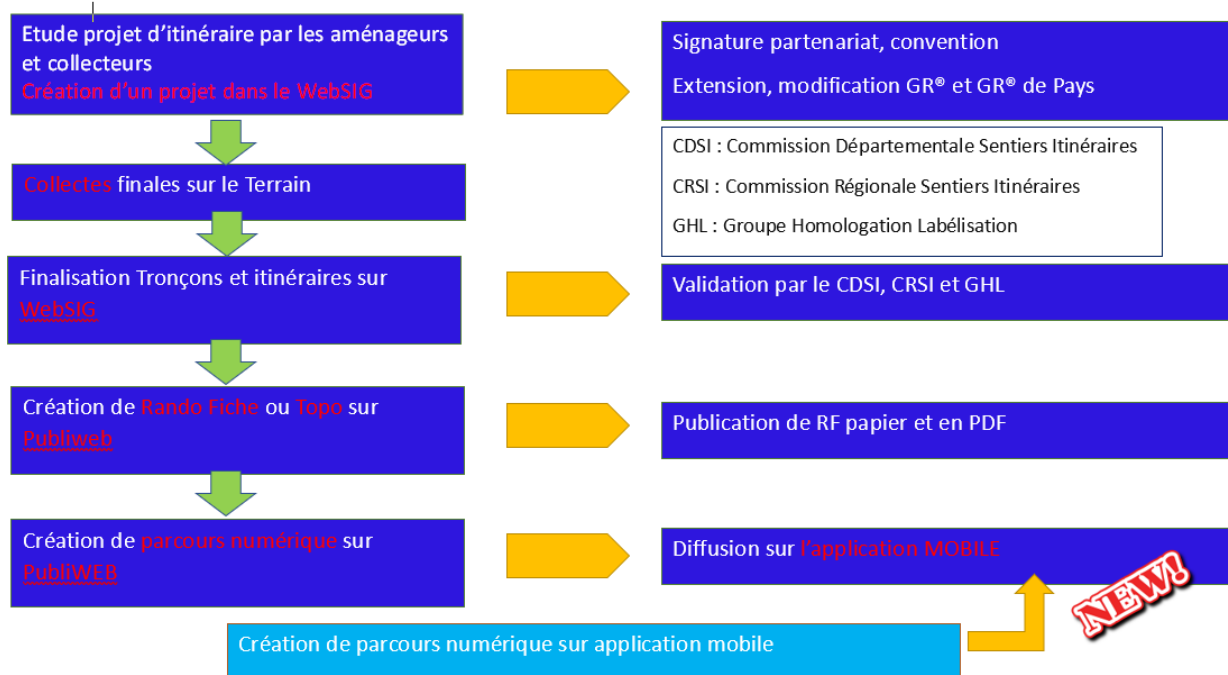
Etude projet d'itinéraire par les aménageurs et collecteurs
Création d'un projet dans le WebSIG

Signature partenariat, convention

Extension, modification GR® et GR® de Pays

CDSI : Commission Départementale Sentiers Itinéraires

CRSI : Commission Régionale Sentiers Itinéraires

GHL : Groupe Homologation Labélisation

Collectes finales sur le Terrain

Finalisation Tronçons et itinéraires sur WebSIG

Validation par le CDSI, CRSI et GHL

Création de Rando Fiche ou Topo sur Publiweb

Publication de RF papier et en PDF

Création de parcours numérique sur PubliWEB

Diffusion sur l'application MOBILE

NEW!

Création de parcours numérique sur application mobile